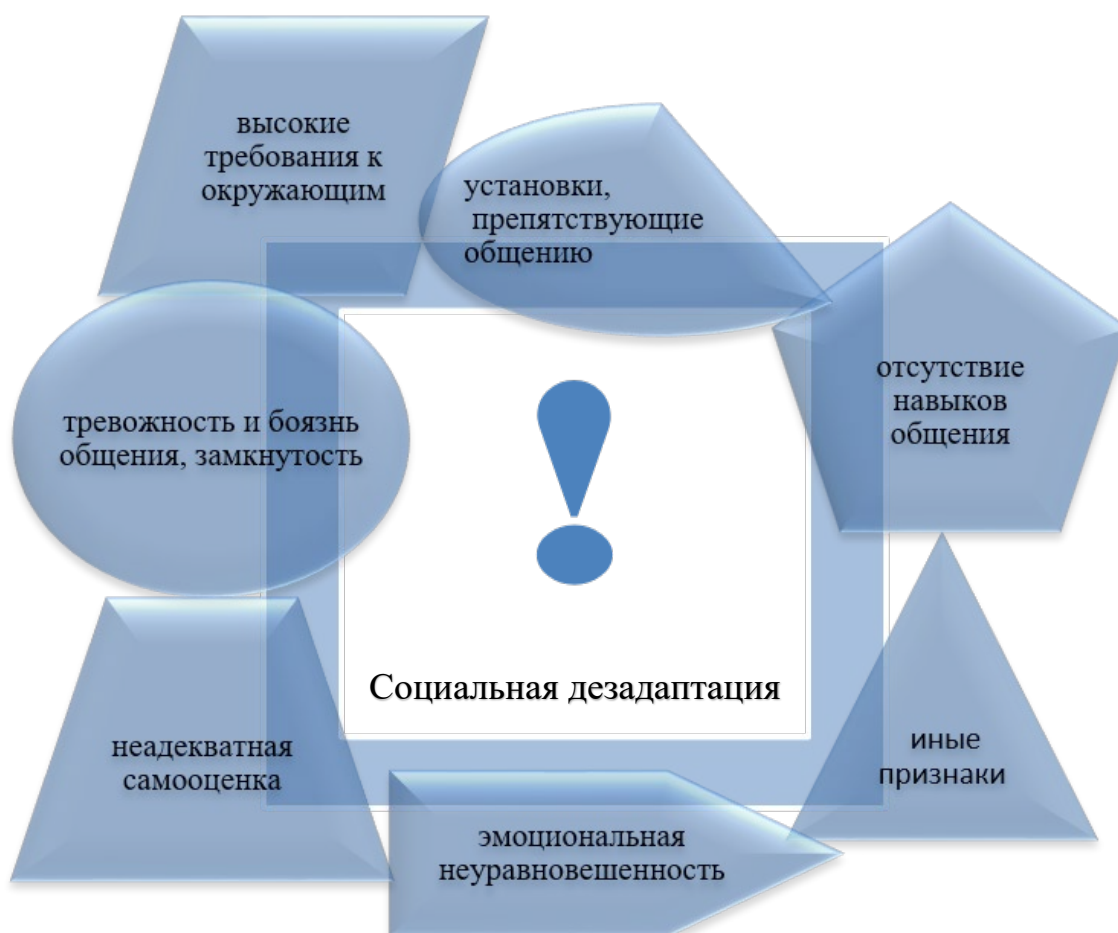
высокие требования к окружающим

установки, препятствующие общению

отсутствие навыков общения

тревожность и боязнь общения, замкнутость

!

Социальная дезадаптация

неадекватная самооценка

иные признаки

эмоциональная неуравновешенность